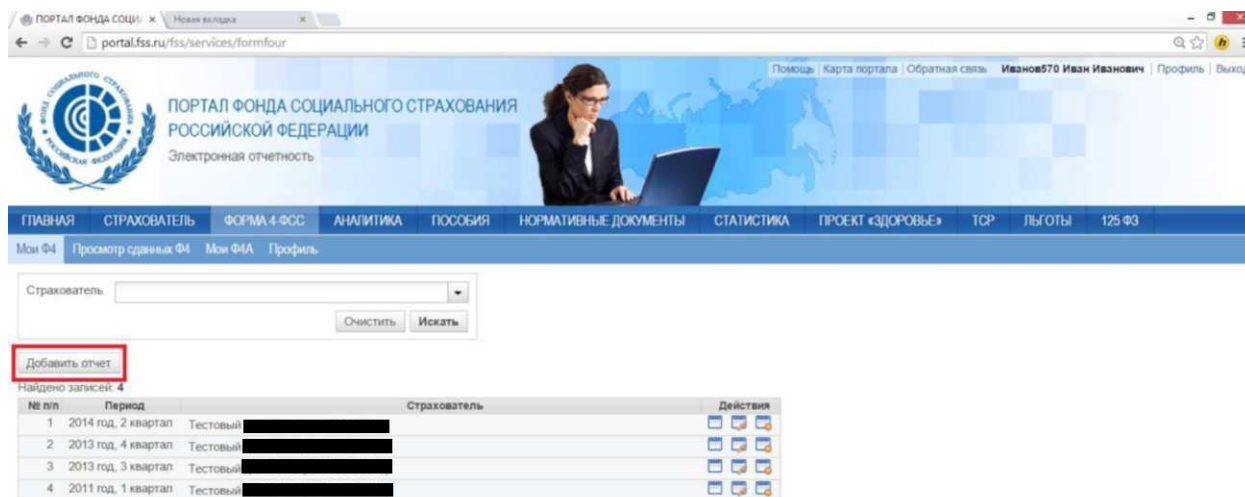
ПОРТАЛ ФОНДА СОЦИ ×   Новая вкладка ×

portal.fss.ru/fss/services/formfour

Помощь | Карта портала | Обратная связь   Иванов570 Иван Иванович | Профиль | Выход

ПОРТАЛ ФОНДА СОЦИАЛЬНОГО СТРАХОВАНИЯ РОССИЙСКОЙ ФЕДЕРАЦИИ
Электронная отчетность

ГЛАВНАЯ   СТРАХОВАТЕЛЬ   ФОРМА 4-ФСС   АНАЛИТИКА   ПОСОБИЯ   НОРМАТИВНЫЕ ДОКУМЕНТЫ   СТАТИСТИКА   ПРОЕКТ «ЗДОРОВЬЕ»   ТСР   ЛЬГОТЫ   125 ФЗ

Мои Ф4   Просмотр сданных Ф4   Мои Ф4А   Профиль

Страхователь

Очистить   Искать

Добавить отчет

Найдено записей: 4

| № п/п | Период | Страхователь | Действия |
|---|---|---|---|
| 1 | 2014 год, 2 квартал | Тестовый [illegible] | |
| 2 | 2013 год, 4 квартал | Тестовый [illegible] | |
| 3 | 2013 год, 3 квартал | Тестовый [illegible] | |
| 4 | 2011 год, 1 квартал | Тестовый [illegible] | |